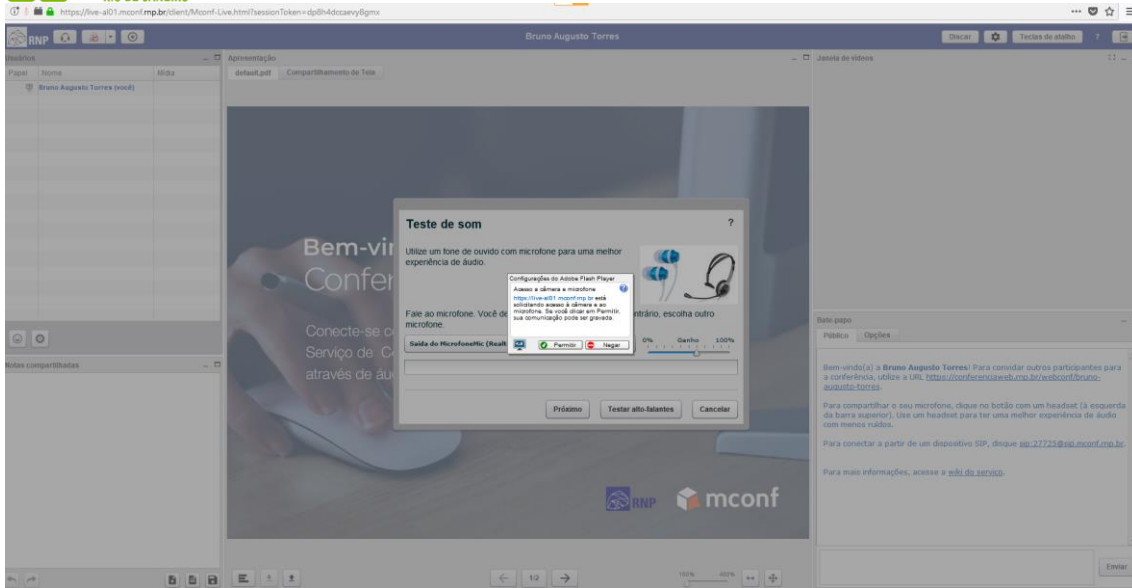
https://live-al01.mconf.rnp.br/client/Mconf-Live.html?sessionToken=dp8h4dccaevy8gmx

RNP

Bruno Augusto Torres

Discar | Teclas de atalho

Usuários

Papel | Nome | Mídia

Bruno Augusto Torres (você)

Apresentação

default.pdf | Compartilhamento de Tela

Janela de vídeos

Bem-vi

Confer

Conecte-se c

Serviço de C

através de áu

Teste de som

?

Utilize um fone de ouvido com microfone para uma melhor experiência de áudio.

Configurações do Adobe Flash Player

Acesso à câmera e microfone

https://live-al01.mconf.rnp.br está solicitando acesso à câmera e ao microfone. Se você clicar em Permitir, sua comunicação pode ser gravada.

Permitir | Negar

Fale ao microfone. Você de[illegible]ntrário, escolha outro microfone.

Saída do MicrofoneMic (Realt

0% Ganho 100%

Próximo | Testar alto-falantes | Cancelar

RNP mconf

Notas compartilhadas

Bate-papo

Público | Opções

Bem-vindo(a) a Bruno Augusto Torres! Para convidar outros participantes para a conferência, utilize a URL https://conferenciaweb.rnp.br/webconf/bruno-augusto-torres.

Para compartilhar o seu microfone, clique no botão com um headset (à esquerda da barra superior). Use um headset para ter uma melhor experiência de áudio com menos ruídos.

Para conectar a partir de um dispositivo SIP, disque sip:27725@sip.mconf.rnp.br.

Para mais informações, acesse a wiki do serviço.

Enviar

1/2

150% 400%